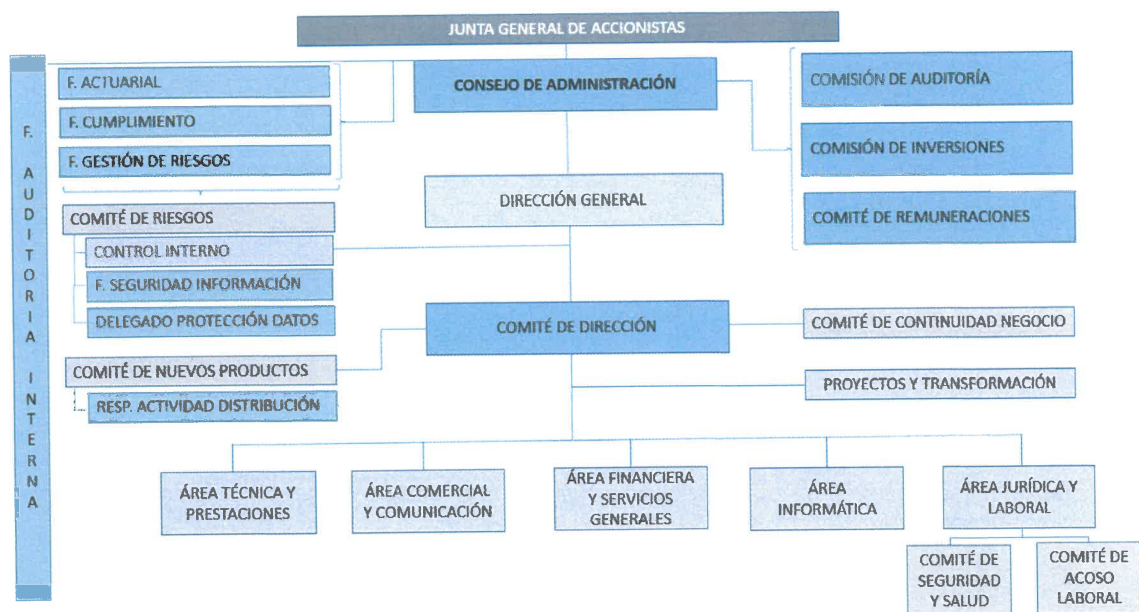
JUNTA GENERAL DE ACCIONISTAS

F. AUDITORIA INTERNA

F. ACTUARIAL

F. CUMPLIMIENTO

F. GESTIÓN DE RIESGOS

CONSEJO DE ADMINISTRACIÓN

COMISIÓN DE AUDITORÍA

COMISIÓN DE INVERSIONES

COMITÉ DE REMUNERACIONES

DIRECCIÓN GENERAL

COMITÉ DE RIESGOS

CONTROL INTERNO

F. SEGURIDAD INFORMACIÓN

DELEGADO PROTECCIÓN DATOS

COMITÉ DE DIRECCIÓN

COMITÉ DE CONTINUIDAD NEGOCIO

COMITÉ DE NUEVOS PRODUCTOS

RESP. ACTIVIDAD DISTRIBUCIÓN

PROYECTOS Y TRANSFORMACIÓN

ÁREA TÉCNICA Y PRESTACIONES

ÁREA COMERCIAL Y COMUNICACIÓN

ÁREA FINANCIERA Y SERVICIOS GENERALES

ÁREA INFORMÁTICA

ÁREA JURÍDICA Y LABORAL

COMITÉ DE SEGURIDAD Y SALUD

COMITÉ DE ACOSO LABORAL